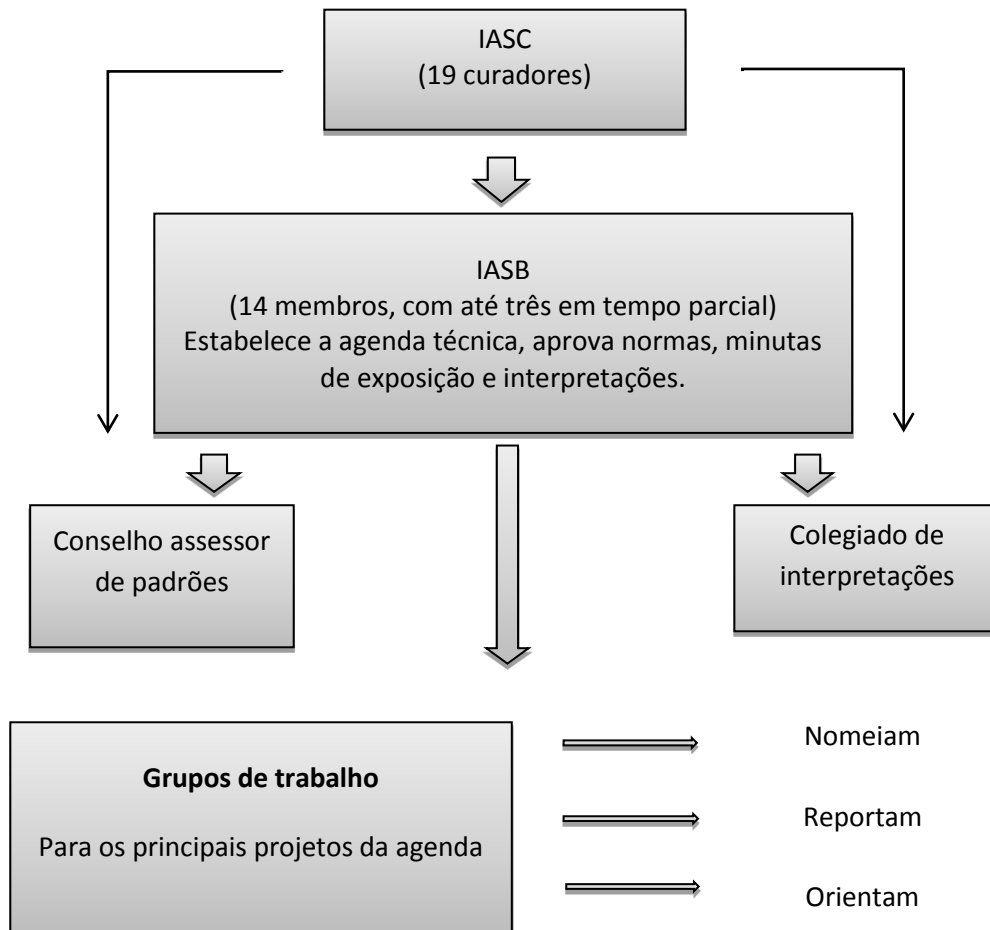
IASC
(19 curadores)

IASB
(14 membros, com até três em tempo parcial)
Estabelece a agenda técnica, aprova normas, minutas de exposição e interpretações.

Conselho assessor de padrões

Colegiado de interpretações

**Grupos de trabalho**

Para os principais projetos da agenda

Nomeiam

Reportam

Orientam